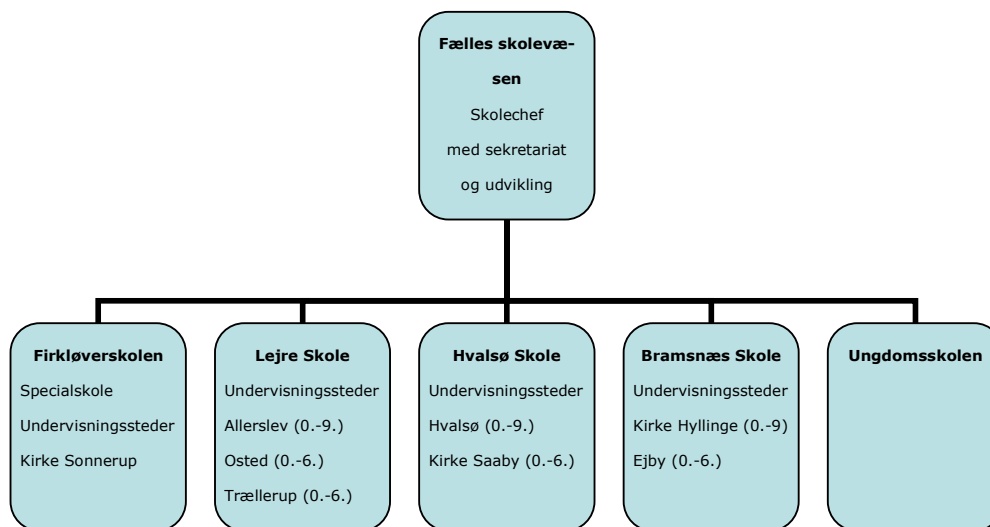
**Fælles skolevæsen**
Skolechef
med sekretariat
og udvikling

**Firkløverskolen**
Specialskole
Undervisningssteder
Kirke Sonnerup

**Lejre Skole**
Undervisningssteder
Allerslev (0.-9.)
Osted (0.-6.)
Trællerup (0.-6.)

**Hvalsø Skole**
Undervisningssteder
Hvalsø (0.-9.)
Kirke Saaby (0.-6.)

**Bramsnæs Skole**
Undervisningssteder
Kirke Hyllinge (0.-9)
Ejby (0.-6.)

**Ungdomsskolen**